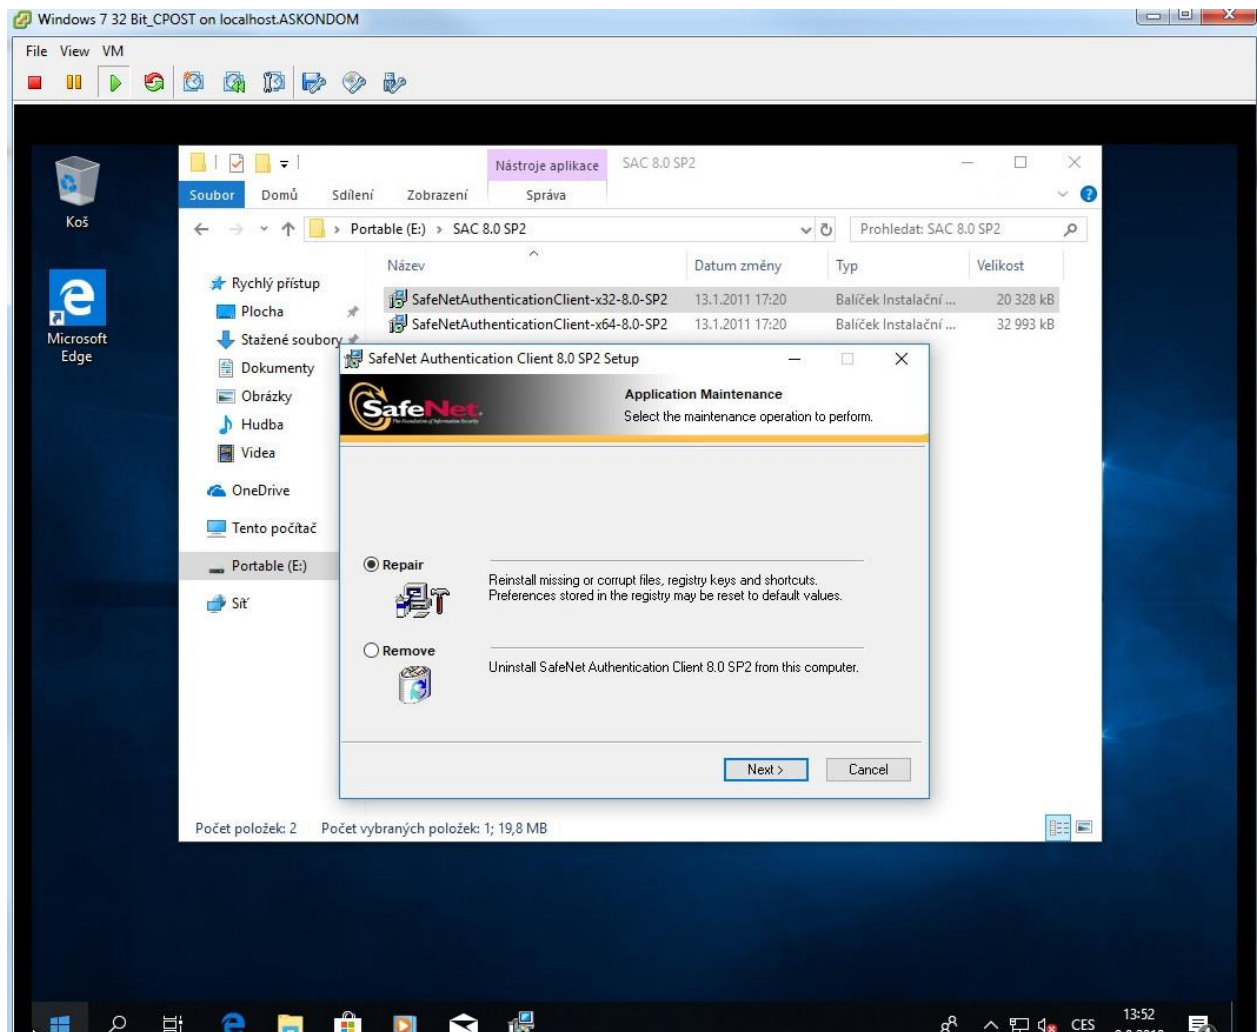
Windows 7 32 Bit_CPOST on localhost.ASKONDOM

File View VM

Koš

Microsoft Edge

Nástroje aplikace SAC 8.0 SP2

Soubor Domů Sdílení Zobrazení Správa

Portable (E:) > SAC 8.0 SP2

Prohledat: SAC 8.0 SP2

Rychlý přístup
Plocha
Stažené soubory
Dokumenty
Obrázky
Hudba
Videa
OneDrive
Tento počítač
Portable (E:)
Síť

| Název | Datum změny | Typ | Velikost |
|---|---|---|---|
| SafeNetAuthenticationClient-x32-8.0-SP2 | 13.1.2011 17:20 | Balíček Instalační ... | 20 328 kB |
| SafeNetAuthenticationClient-x64-8.0-SP2 | 13.1.2011 17:20 | Balíček Instalační ... | 32 993 kB |

SafeNet Authentication Client 8.0 SP2 Setup

SafeNet

Application Maintenance
Select the maintenance operation to perform.

Repair
Reinstall missing or corrupt files, registry keys and shortcuts. Preferences stored in the registry may be reset to default values.

Remove
Uninstall SafeNet Authentication Client 8.0 SP2 from this computer.

Next > Cancel

Počet položek: 2 Počet vybraných položek: 1; 19,8 MB

CES 13:52 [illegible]